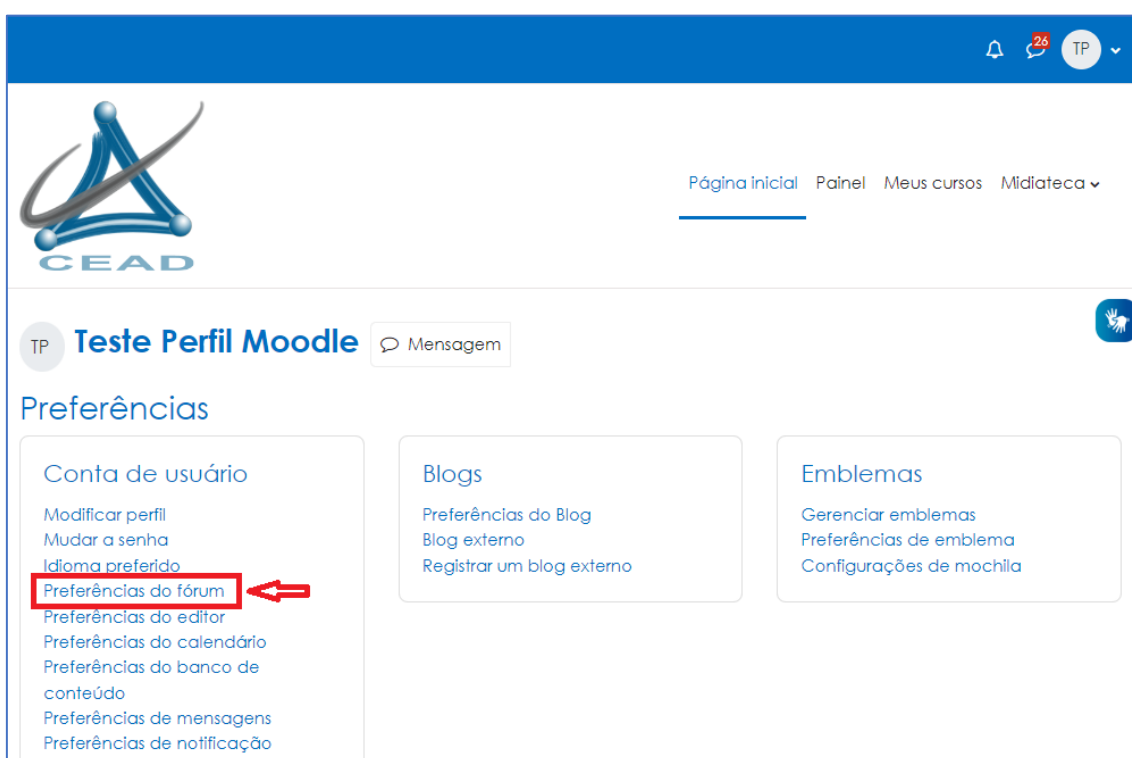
26 TP

CEAD

Página inicial Painel Meus cursos Midiateca

TP Teste Perfil Moodle Mensagem

Preferências

Conta de usuário

Modificar perfil
Mudar a senha
Idioma preferido
Preferências do fórum
Preferências do editor
Preferências do calendário
Preferências do banco de conteúdo
Preferências de mensagens
Preferências de notificação

Blogs

Preferências do Blog
Blog externo
Registrar um blog externo

Emblemas

Gerenciar emblemas
Preferências de emblema
Configurações de mochila